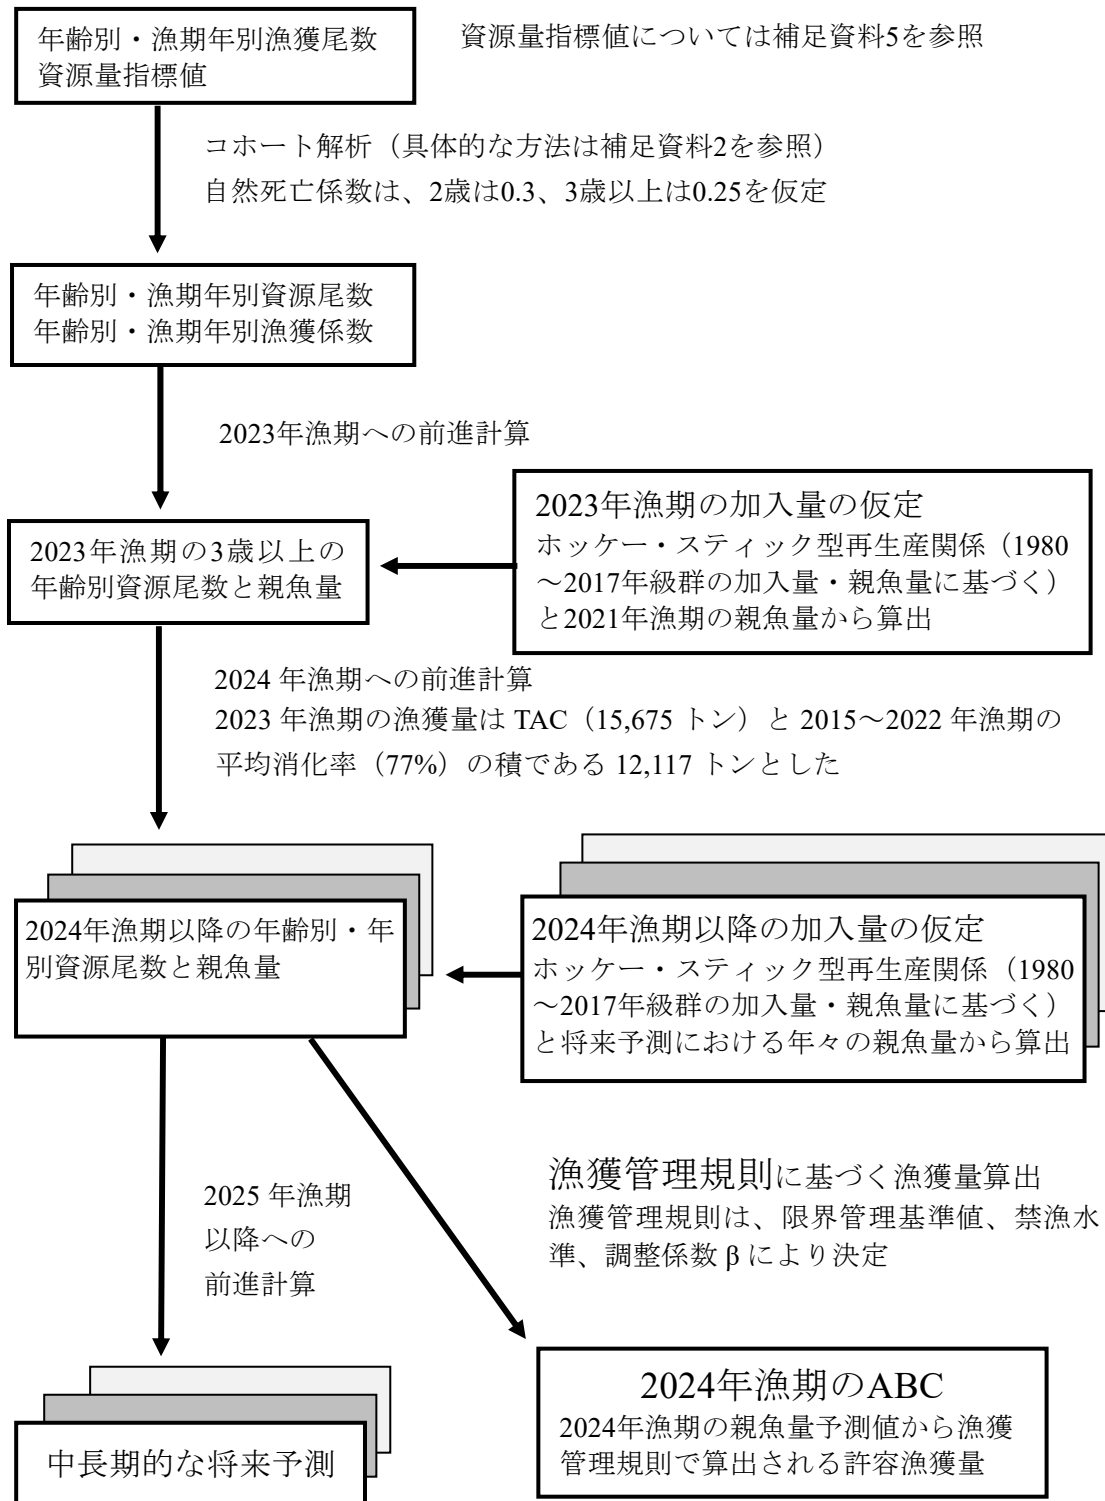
年齢別・漁期年別漁獲尾数
資源量指標値

資源量指標値については補足資料5を参照

コホート解析（具体的な方法は補足資料2を参照）
自然死亡係数は、2歳は0.3、3歳以上は0.25を仮定

年齢別・漁期年別資源尾数
年齢別・漁期年別漁獲係数

2023年漁期への前進計算

2023年漁期の3歳以上の年齢別資源尾数と親魚量

2023年漁期の加入量の仮定
ホッケー・スティック型再生産関係（1980～2017年級群の加入量・親魚量に基づく）と2021年漁期の親魚量から算出

2024 年漁期への前進計算
2023 年漁期の漁獲量は TAC（15,675 トン）と 2015～2022 年漁期の平均消化率（77%）の積である 12,117 トンとした

2024年漁期以降の年齢別・年別資源尾数と親魚量

2024年漁期以降の加入量の仮定
ホッケー・スティック型再生産関係（1980～2017年級群の加入量・親魚量に基づく）と将来予測における年々の親魚量から算出

漁獲管理規則に基づく漁獲量算出
漁獲管理規則は、限界管理基準値、禁漁水準、調整係数 β により決定

2025 年漁期以降への前進計算

中長期的な将来予測

2024年漁期のABC
2024年漁期の親魚量予測値から漁獲管理規則で算出される許容漁獲量